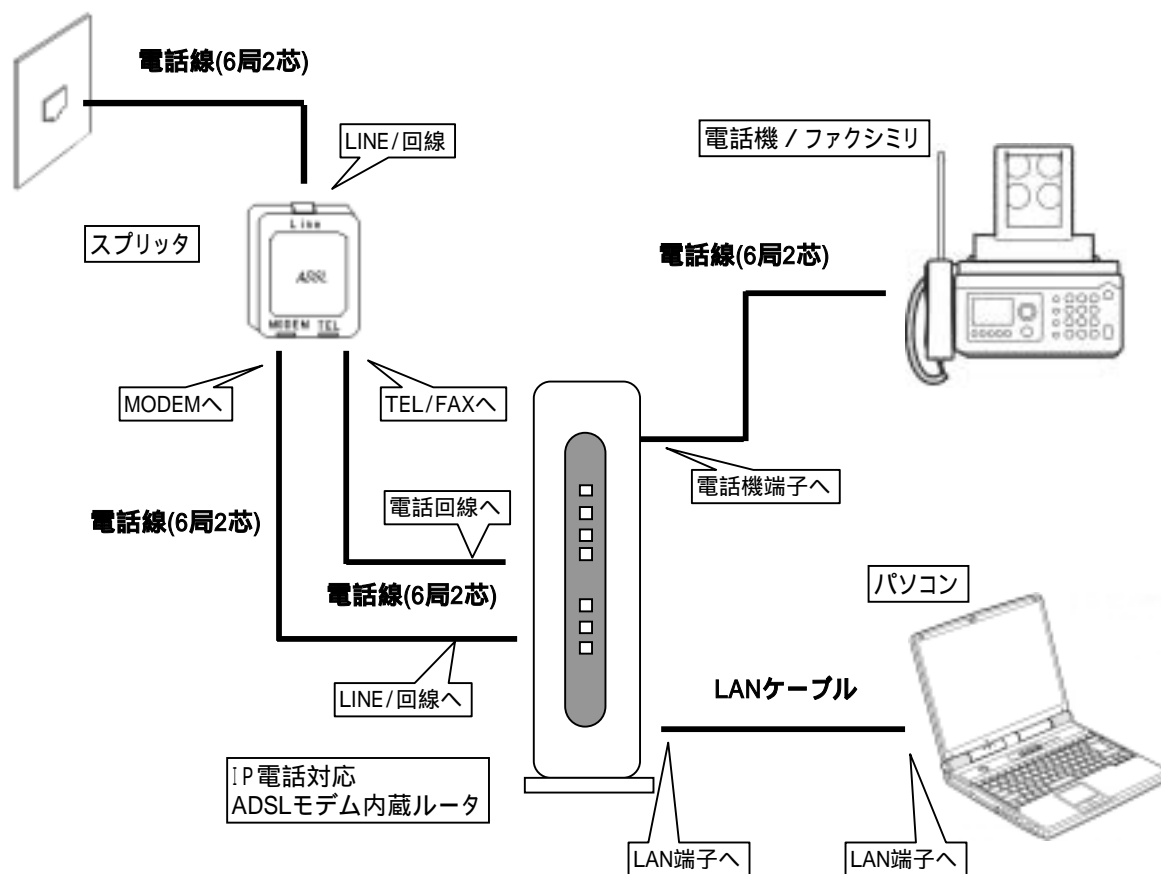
電話線(6局2芯)

LINE/回線

Line

スプリッタ

ADSL

MODEM TEL

電話機 / ファクシミリ

電話線(6局2芯)

MODEMへ

TEL/FAXへ

電話機端子へ

電話線(6局2芯)

電話回線へ

電話線(6局2芯)

パソコン

LINE/回線へ

LANケーブル

IP電話対応
ADSLモデム内蔵ルータ

LAN端子へ

LAN端子へ